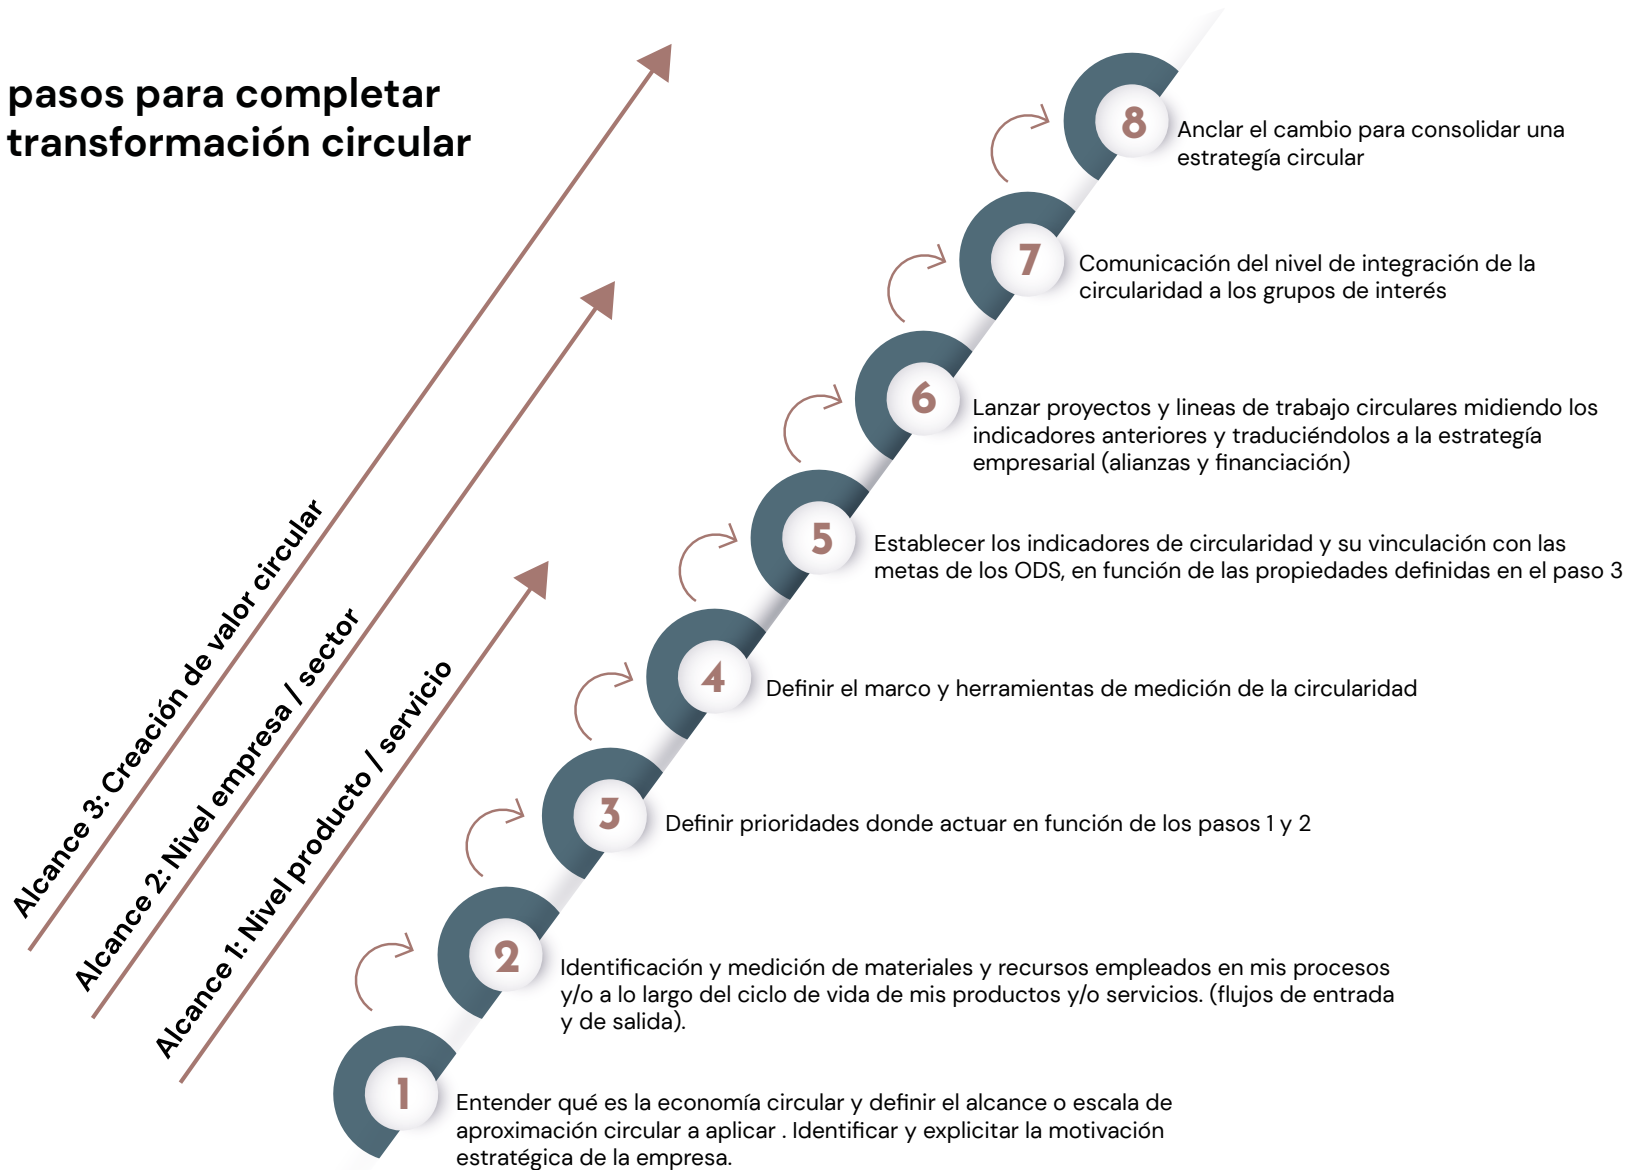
pasos para completar transformación circular

Alcance 3: Creación de valor circular

Alcance 2: Nivel empresa / sector

Alcance 1: Nivel producto / servicio

8 Anclar el cambio para consolidar una estrategía circular

7 Comunicación del nivel de integración de la circularidad a los grupos de interés

6 Lanzar proyectos y lineas de trabajo circulares midiendo los indicadores anteriores y traduciéndolos a la estrategía empresarial (alianzas y financiación)

5 Establecer los indicadores de circularidad y su vinculación con las metas de los ODS, en función de las propiedades definidas en el paso 3

4 Definir el marco y herramientas de medición de la circularidad

3 Definir prioridades donde actuar en función de los pasos 1 y 2

2 Identificación y medición de materiales y recursos empleados en mis procesos y/o a lo largo del ciclo de vida de mis productos y/o servicios. (flujos de entrada y de salida).

1 Entender qué es la economía circular y definir el alcance o escala de aproximación circular a aplicar . Identificar y explicitar la motivación estratégica de la empresa.